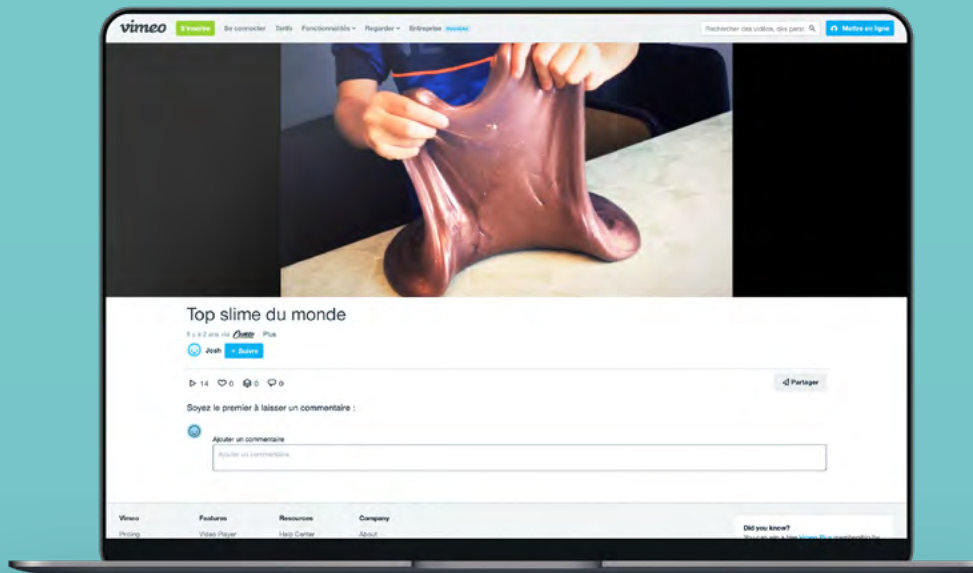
vimeo S'inscrire Se connecter Tarifs Fonctionnalités Regarder Entreprise Nouveau

Rechercher des vidéos, des pers

Mettre en ligne

Top slime du monde

Il y a 2 ans via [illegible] Plus

Josh + Suivre

14 0 0 0

Partager

Soyez le premier à laisser un commentaire :

Ajouter un commentaire

Ajouter un commentaire

Vimeo
Pricing

Features
Video Player

Resources
Help Center

Company
About

Did you know?
You can win a free Vimeo Plus membership by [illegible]